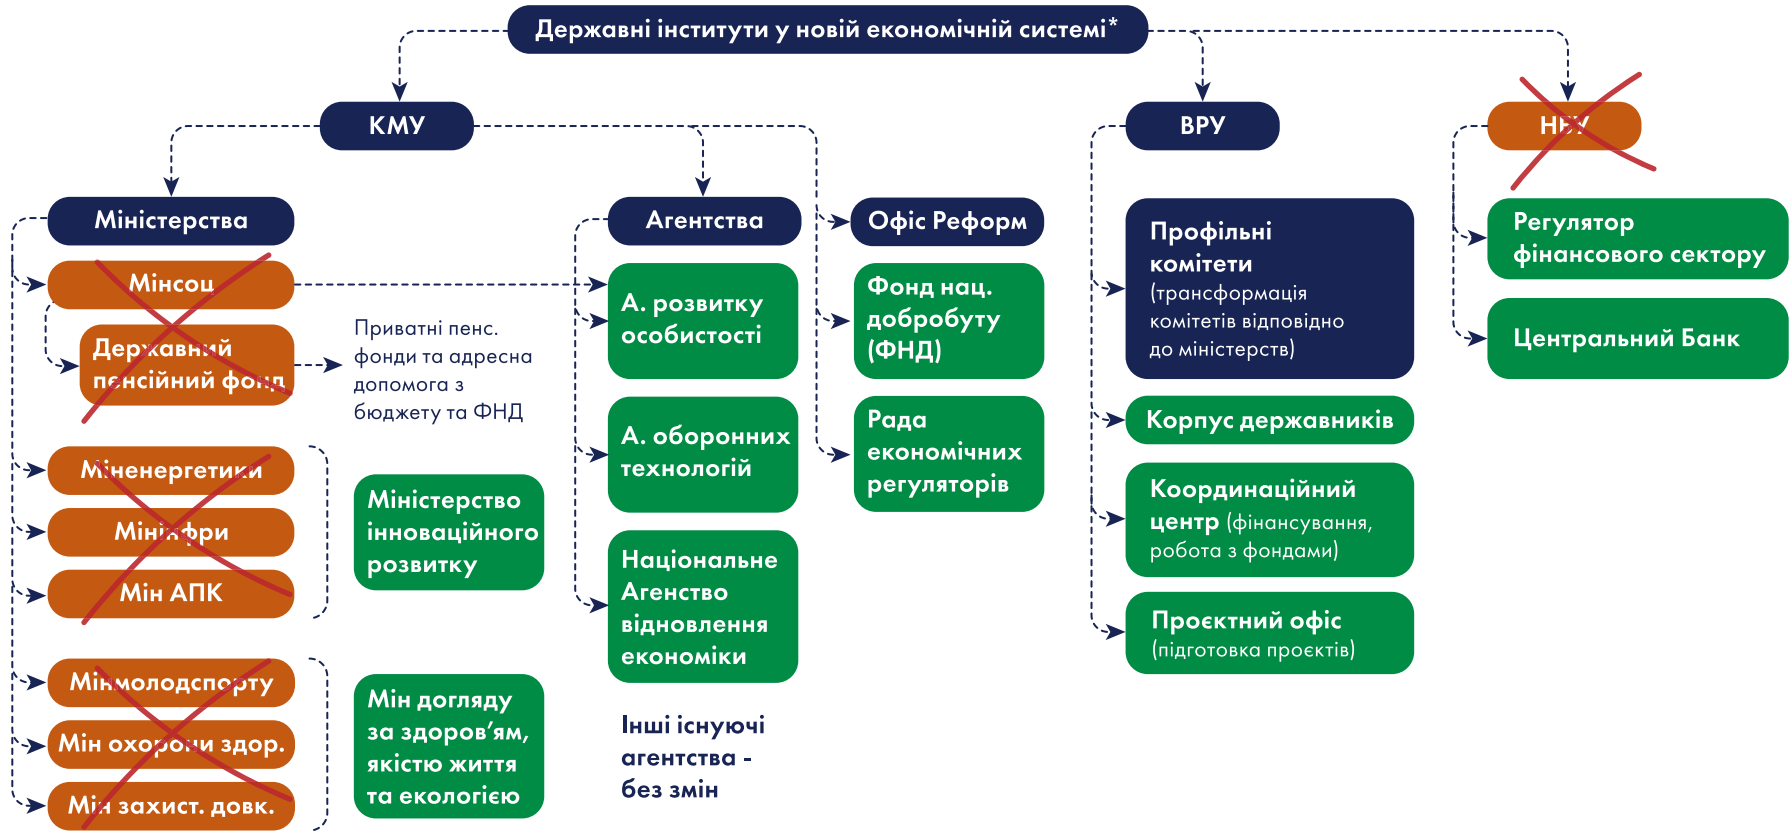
Державні інститути у новій економічній системі*

КМУ

ВРУ

НБУ

Міністерства

Мінсоц

Державний пенсійний фонд

Приватні пенс. фонди та адресна допомога з бюджету та ФНД

Міненергетики

Мінінфри

Мін АПК

Міністерство інноваційного розвитку

Мінмолодспорту

Мін охорони здор.

Мін захист. довк.

Мін догляду за здоров'ям, якістю життя та екологією

Агентства

А. розвитку особистості

А. оборонних технологій

Національне Агенство відновлення економіки

Інші існуючі агентства - без змін

Офіс Реформ

Фонд нац. добробуту (ФНД)

Рада економічних регуляторів

Профільні комітети (трансформація комітетів відповідно до міністерств)

Корпус державників

Координаційний центр (фінансування, робота з фондами)

Проєктний офіс (підготовка проєктів)

Регулятор фінансового сектору

Центральний Банк